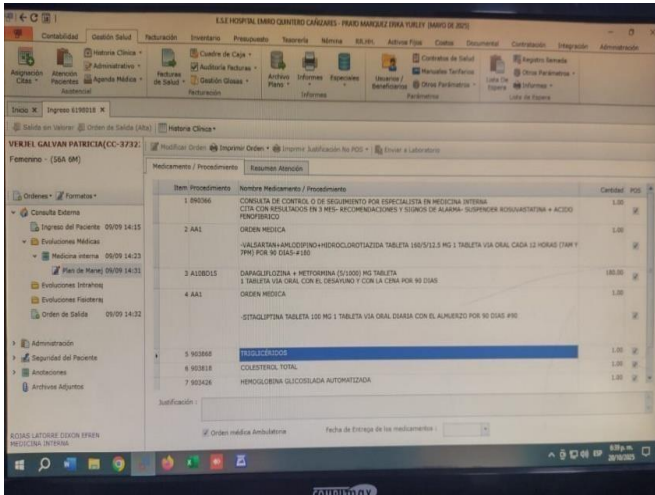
E.S.E HOSPITAL EMIRO QUINTERO CAÑIZARES - PRADO MARQUEZ ERIKA YURLEY (MAYO DE 2025)

Contabilidad | Gestión Salud | Facturación | Inventario | Presupuesto | Tesorería | Nómina | RR.HH. | Activos Fijos | Costos | Documental | Contratación | Integración | Administración

Asignación Citas | Atención Pacientes | Historia Clínica | Administrativo | Agenda Médica | Asistencial | Facturas de Salud | Cuadre de Caja | Auditoría Facturas | Gestión Glosas | Facturación | Archivo Planos | Informes | Especiales | Informes | Usuarios / Beneficiarios | Contratos de Salud | Manuales Tarifarios | Otros Parámetros | Parámetros | Lista de Espera | Registro Demanda | Otros Parámetros | Informes | Lista de Espera

Inicio | Ingreso 6198018

Salida en Valores | Orden de Salida (Alta) | Historia Clínica

VERJEL GALVAN PATRICIA(CC-3732
Femenino - (56A 6M)

Modificar Orden | Imprimir Orden | Imprimir Justificación No POS | Enviar a Laboratorio

Medicamento / Procedimiento | Resumen Atención

Órdenes | Formatos

Consulta Externa
Ingreso del Paciente 09/09 14:15
Evoluciones Médicas
Medicina interna 09/09 14:23
Plan de Manej 09/09 14:31
Evoluciones Intrahosp
Evoluciones Fisioterap
Orden de Salida 09/09 14:32

Administración
Seguridad del Paciente
Anotaciones
Archivos Adjuntos

| Item | Procedimiento | Nombre Medicamento / Procedimiento | Cantidad | POS |
|---|---|---|---|---|
| 1 | 890366 | CONSULTA DE CONTROL O DE SEGUIMIENTO POR ESPECIALISTA EN MEDICINA INTERNA CITA CON RESULTADOS EN 3 MES- RECOMENDACIONES Y SIGNOS DE ALARMA- SUSPENDER ROSUVASTATINA + ACIDO FENOFIBRICO | 1.00 | |
| 2 | AA1 | ORDEN MEDICA -VALSARTAN+AMLODIPINO+HIDROCLOROTIAZIDA TABLETA 160/5/12.5 MG 1 TABLETA VIA ORAL CADA 12 HORAS (7AM Y 7PM) POR 90 DIAS #180 | 1.00 | |
| 3 | A10BD15 | DAPAGLIFLOZINA + METFORMINA (5/1000) MG TABLETA 1 TABLETA VIA ORAL CON EL DESAYUNO Y CON LA CENA POR 90 DIAS | 180.00 | |
| 4 | AA1 | ORDEN MEDICA -SITAGLIPTINA TABLETA 100 MG 1 TABLETA VIA ORAL DIARIA CON EL ALMUERZO POR 90 DIAS #90 | 1.00 | |
| 5 | 903868 | TRIGLICERIDOS | 1.00 | |
| 6 | 903818 | COLESTEROL TOTAL | 1.00 | |
| 7 | 903426 | HEMOGLOBINA GLICOSILADA AUTOMATIZADA | 1.00 | |

Justificación :

Orden médica Ambulatoria | Fecha de Entrega de los medicamentos :

ROJAS LATORRE DIXON EFREN
MEDICINA INTERNA

6:39 p. m.
20/10/2025